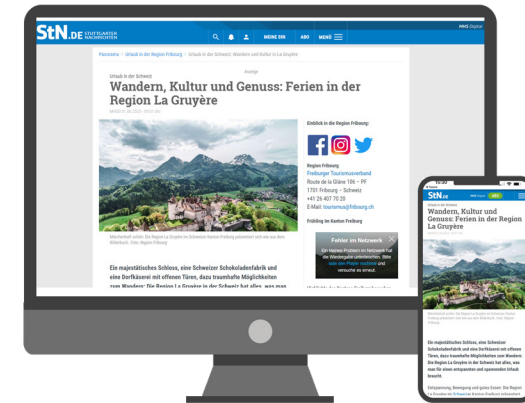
StN.DE STUTTGARTER NACHRICHTEN

MHS Digital

MEINE StN ABO MENÜ

Panorama > Urlaub in der Region Fribourg > Urlaub in der Schweiz: Wandern, Kultur und Genuss: Ferien in der Region La Gruyère

Anzeige

Urlaub in der Schweiz

Wandern, Kultur und Genuss: Ferien in der Region La Gruyère

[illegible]

Einblick in die Region Fribourg:

Region Fribourg
Freiburger Tourismusverband
Route de la Glâne 107 – PF
1701 Fribourg – Schweiz
+41 26 407 70 20
E-Mail: tourismus@fribourg.ch

Frühling im Kanton Freiburg

Fehler im Netzwerk
Ein kleines Problem im Netzwerk hat die Wiedergabe unterbrochen. Bitte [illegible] und versuche es erneut.

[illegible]

Ein majestätisches Schloss, eine Schweizer Schokoladenfabrik und eine Dorfkäserei mit offenen Türen, dazu traumhafte Möglichkeiten zum Wandern: Die Region La Gruyère in der Schweiz hat alles, was man

StN.de

Urlaub in der Schweiz

Wandern, Kultur und Genuss: Ferien in der Region La Gruyère

Ein majestätisches Schloss, eine Schweizer Schokoladenfabrik und eine Dorfkäserei mit offenen Türen, dazu traumhafte Möglichkeiten zum Wandern: Die Region La Gruyère in der Schweiz hat alles, was man für einen entspannten und spannenden Urlaub braucht.

Entspannung, Bewegung und gutes Essen: Die Region La Gruyère im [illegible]